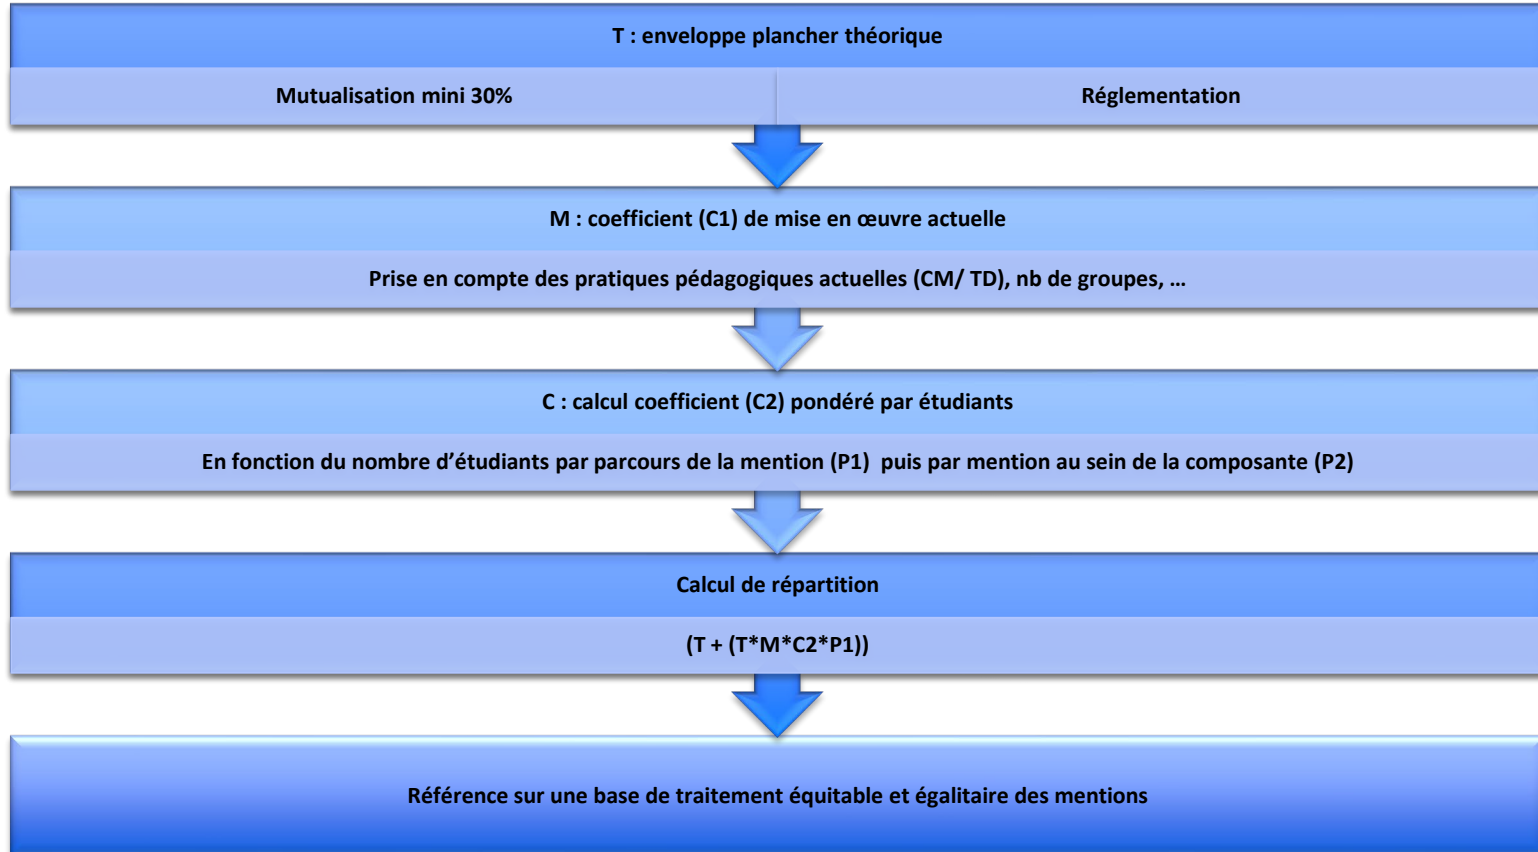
T : enveloppe plancher théorique

Mutualisation mini 30%

Réglementation

M : coefficient (C1) de mise en œuvre actuelle

Prise en compte des pratiques pédagogiques actuelles (CM/ TD), nb de groupes, …

C : calcul coefficient (C2) pondéré par étudiants

En fonction du nombre d'étudiants par parcours de la mention (P1) puis par mention au sein de la composante (P2)

Calcul de répartition

(T + (T*M*C2*P1))

Référence sur une base de traitement équitable et égalitaire des mentions